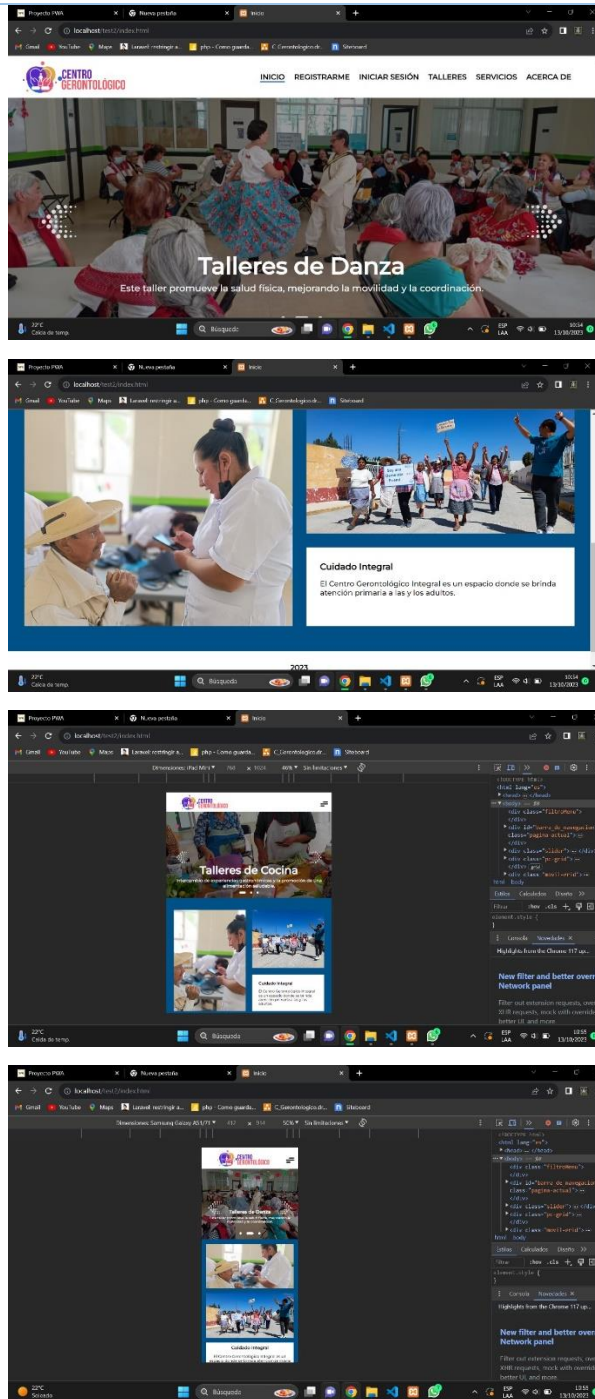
Proyecto PWA × Nueva pestaña × Inicio × +

localhost/test2/index.html

Gmail YouTube Maps Laravel restringir a... php - Como guarda... C.Gerontologico.dr... Siteboard

CENTRO GERONTOLÓGICO

INICIO REGISTRARME INICIAR SESIÓN TALLERES SERVICIOS ACERCA DE

Talleres de Danza

Este taller promueve la salud física, mejorando la movilidad y la coordinación.

22°C Caída de temp.

Búsqueda

ESP LAA 10:34 13/10/2023

Proyecto PWA × Nueva pestaña × Inicio × +

localhost/test2/index.html

Gmail YouTube Maps Laravel restringir a... php - Como guarda... C.Gerontologico.dr... Siteboard

Cuidado Integral

El Centro Gerontológico Integral es un espacio donde se brinda atención primaria a las y los adultos.

2023

22°C Caída de temp.

Búsqueda

ESP LAA 10:34 13/10/2023

Proyecto PWA × Nueva pestaña × Inicio × +

localhost/test2/index.html

Gmail YouTube Maps Laravel restringir a... php - Como guarda... C.Gerontologico.dr... Siteboard

Dimensiones: iPad Mini ▼ 768 × 1024 46% ▼ Sin limitaciones ▼

CENTRO GERONTOLÓGICO

Talleres de Cocina

Intercambio de experiencias gastronómicas y la promoción de una alimentación saludable.

Cuidado Integral

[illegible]

<html lang="es">
<head>...</head>
<body> == $0
<div class="filtroMenu">
</div>
<div id="barra_de_navegacion" class="pagina-actual">
</div>
<div class="slider">...</div>
<div class="pc-grid">...</div>
</div> grid
<div class="movil-grid">...
html body

Estilos Calculados Diseño >>

Filtrar :hov .cls +

element.style {
}

Console Novedades ×

Highlights from the Chrome 117 up...

New filter and better over Network panel

Filter out extension requests, over XHR requests, mock with overrid better UI and more

22°C Caída de temp.

Búsqueda

ESP LAA 13:55 13/10/2023

Proyecto PWA × Nueva pestaña × Inicio × +

localhost/test2/index.html

Gmail YouTube Maps Laravel restringir a... php - Como guarda... C.Gerontologico.dr... Siteboard

Dimensiones: Samsung Galaxy A51/71 ▼ 412 × 914 50% ▼ Sin limitaciones ▼

CENTRO GERONTOLÓGICO

Talleres de Danza

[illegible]

Cuidado Integral

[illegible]

<html lang="es">
<head>...</head>
<body> == $0
<div class="filtroMenu">
</div>
<div id="barra_de_navegacion" class="pagina-actual">
</div>
<div class="slider">...</div>
<div class="pc-grid">...</div>
<div class="movil-grid">...
html body

Estilos Calculados Diseño >>

Filtrar :hov .cls +

element.style {
}

Console Novedades ×

Highlights from the Chrome 117 up...

New filter and better over Network panel

Filter out extension requests, over XHR requests, mock with overrid better UI and more

22°C Soleado

Búsqueda

ESP LAA 13:55 13/10/2023